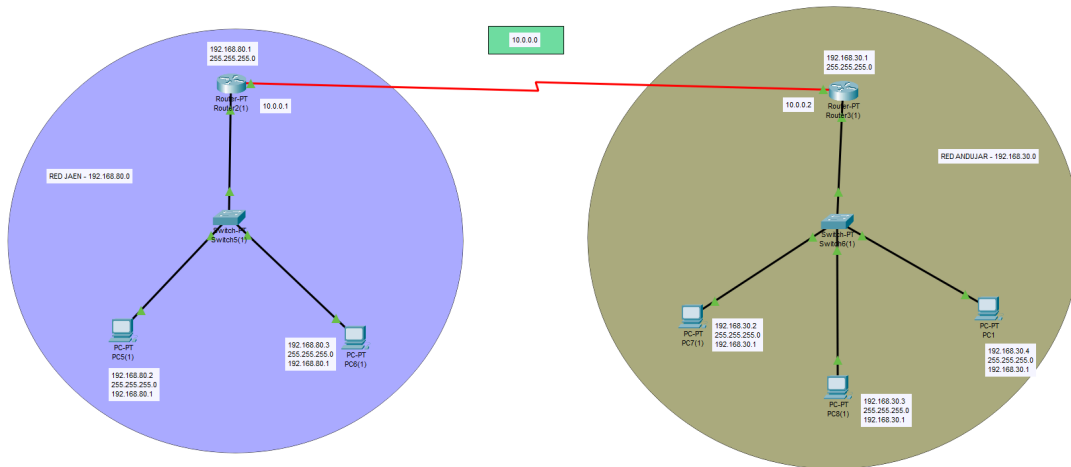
10.0.0.0

192.168.80.1
255.255.255.0

Router-PT
Router2(1)

10.0.0.1

RED JAEN - 192.168.80.0

Switch-PT
Switch5(1)

PC-PT
PC5(1)

192.168.80.2
255.255.255.0
192.168.80.1

192.168.80.3
255.255.255.0
192.168.80.1

PC-PT
PC6(1)

192.168.30.1
255.255.255.0

10.0.0.2

Router-PT
Router3(1)

RED ANDUJAR - 192.168.30.0

Switch-PT
Switch6(1)

PC-PT
PC7(1)

192.168.30.2
255.255.255.0
192.168.30.1

PC-PT
PC1

192.168.30.4
255.255.255.0
192.168.30.1

PC-PT
PC8(1)

192.168.30.3
255.255.255.0
192.168.30.1